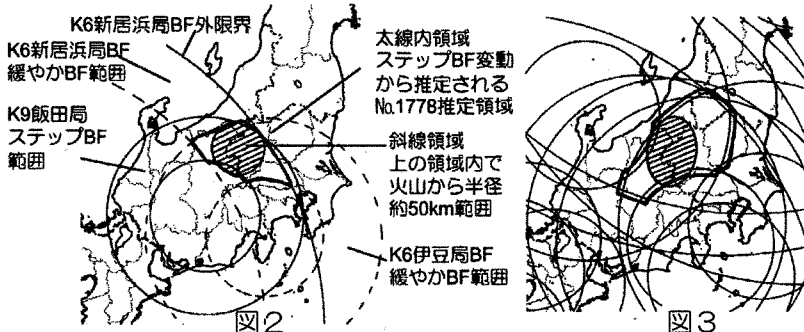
K6新居浜局BF外限界

K6新居浜局BF
緩やかBF範囲

K9飯田局
ステップBF
範囲

太線内領域
ステップBF変動
から推定される
No.1778推定領域

斜線領域
上の領域内で
火山から半径
約50km範囲

K6伊豆局BF
緩やかBF範囲

図2

図3